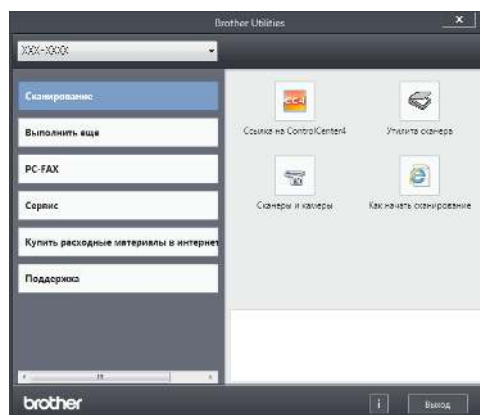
Brother Utilities

XXX-XXXX

Сканирование

Выполнить еще

PC-FAX

Сервис

Купить расходные материалы в интернет

Поддержка

CC4

Ссылка на ControlCenter4

Утилита сканера

Сканеры и камеры

Как начать сканирование

brother

i

Выход